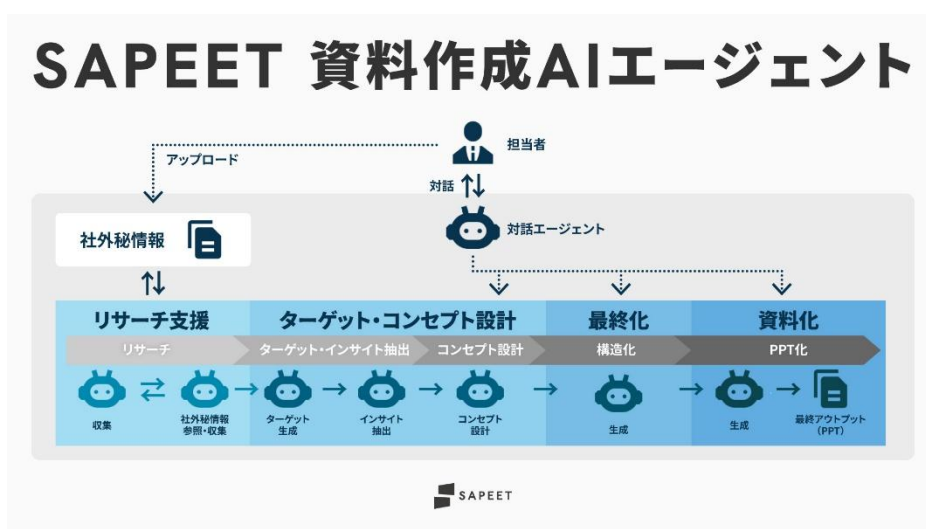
SAPEET 資料作成AIエージェント

担当者

アップロード

対話

対話エージェント

社外秘情報

リサーチ支援

ターゲット・コンセプト設計

最終化

資料化

リサーチ

ターゲット・インサイト抽出

コンセプト設計

構造化

PPT化

収集

社外秘情報参照・収集

ターゲット生成

インサイト抽出

コンセプト設計

生成

生成

最終アウトプット（PPT）

SAPEET